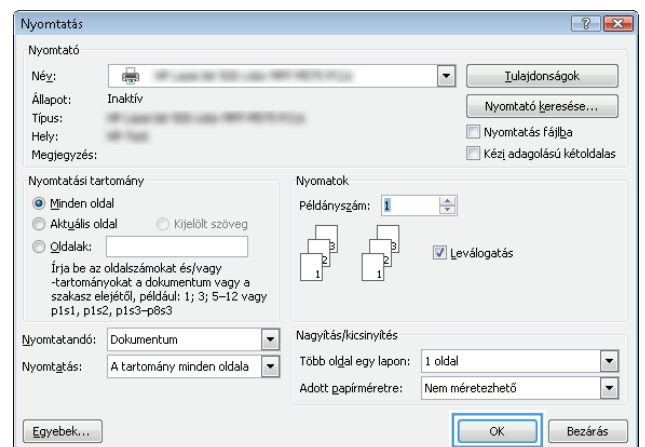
Nyomtatás

Nyomtató

Név: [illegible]

Tulajdonságok

Állapot: Inaktív

Típus: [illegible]

Nyomtató keresése...

Hely: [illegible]

Nyomtatás fájlba

Megjegyzés:

Kézi adagolású kétoldalas

Nyomtatási tartomány

Minden oldal

Aktuális oldal

Kijelölt szöveg

Oldalak:

Írja be az oldalszámokat és/vagy -tartományokat a dokumentum vagy a szakasz elejétől, például: 1; 3; 5–12 vagy p1s1, p1s2, p1s3–p8s3

Nyomatok

Példányszám: 1

1 2 3

1 2 3

Leválogatás

Nyomtatandó: Dokumentum

Nyomtatás: A tartomány minden oldala

Nagyítás/kicsinyítés

Több oldal egy lapon: 1 oldal

Adott papírméretre: Nem méretezhető

Egyebek...

OK

Bezárás